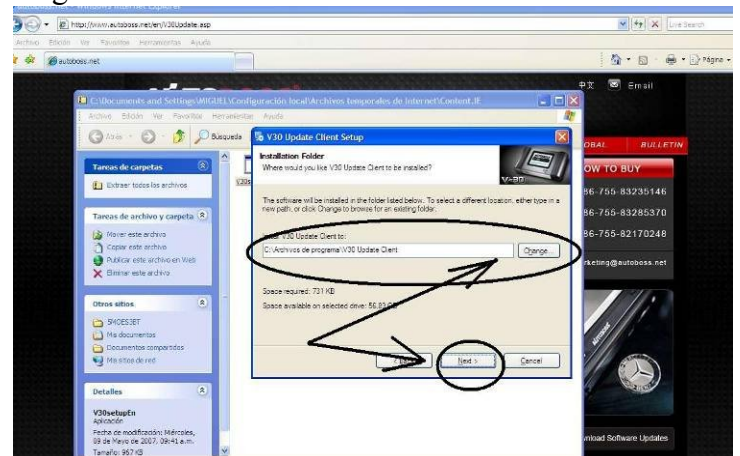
http://www.autoboss.net/en/V30Update.asp

Live Search

Archivo Edición Ver Favoritos Herramientas Ayuda

autoboss.net

Página

中文 Email

C:\Documents and Settings\MIGUEL\Configuración local\Archivos temporales de Internet\Content.IE

Archivo Edición Ver Favoritos Herramientas Ayuda

Atrás Búsqueda

Tareas de carpetas

Extraer todos los archivos

Tareas de archivo y carpeta

Mover este archivo

Copiar este archivo

Publicar este archivo en Web

Eliminar este archivo

Otros sitios

SHOES3ET

Mis documentos

Documentos compartidos

Mis sitios de red

Detalles

V30setupEn

Aplicación

Fecha de modificación: Miércoles, 09 de Mayo de 2007, 09:41 a.m.

Tamaño: 967 KB

V30 Update Client Setup

Installation Folder

Where would you like V30 Update Client to be installed?

The software will be installed in the folder listed below. To select a different location, either type in a new path, or click Change to browse for an existing folder.

Install V30 Update Client to:

C:\Archivos de programa\V30 Update Client

Change...

Space required: 731 KB

Space available on selected drive: 56.83 GB

< Back

Next >

Cancel

OBAL BULLETIN

OW TO BUY

86-755-83235146

86-755-83285370

86-755-82170248

rketing@autoboss.net

nload Software Updates